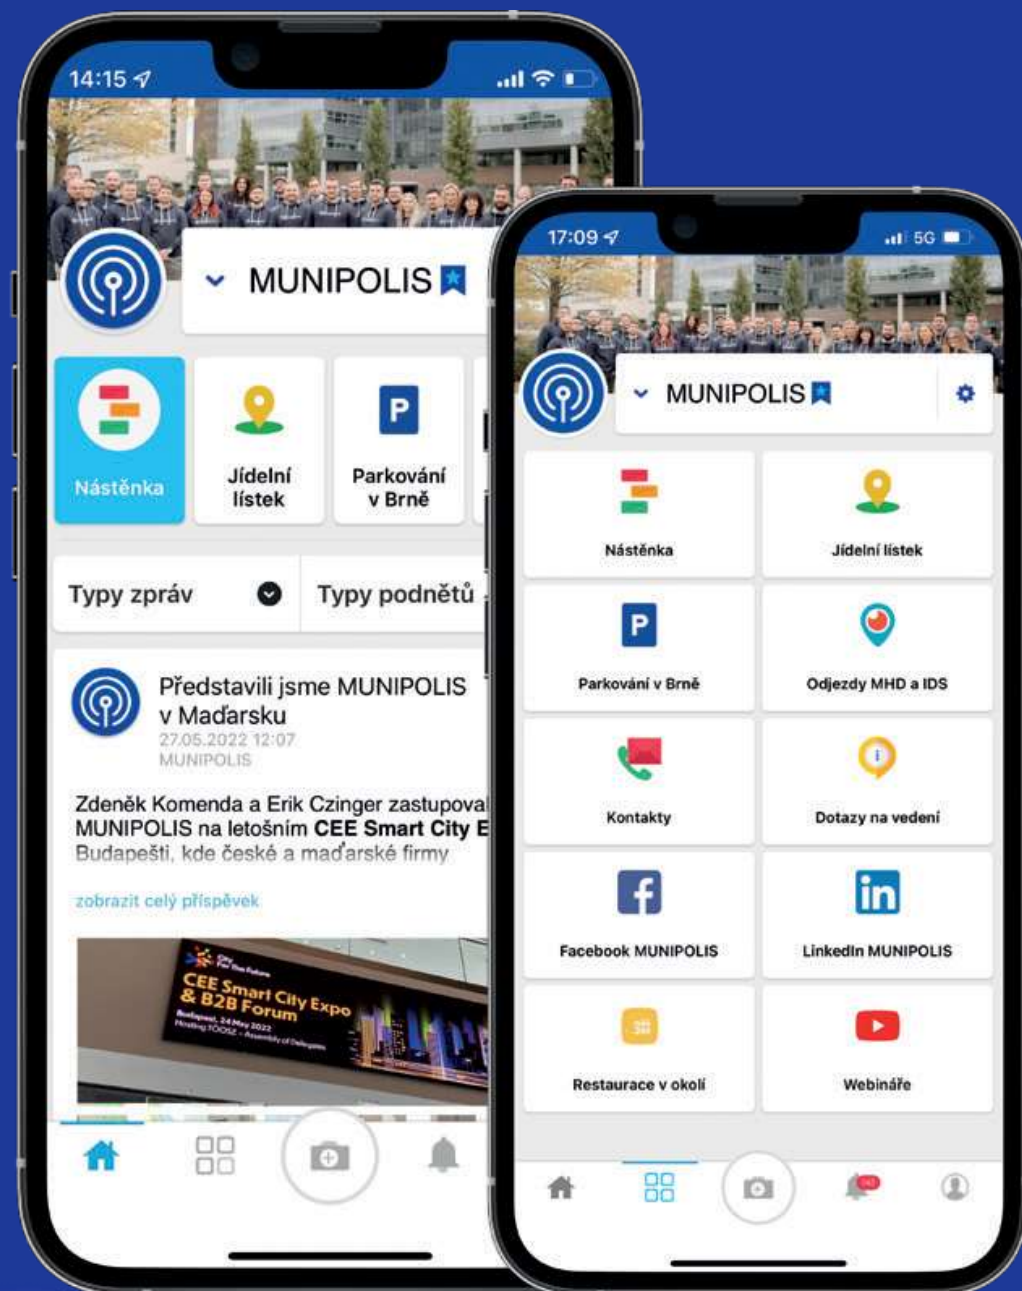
14:15

MUNIPOLIS

Nástěnka

Jídelní lístek

Parkování v Brně

Typy zpráv

Typy podnětů

Představili jsme MUNIPOLIS v Maďarsku
27.05.2022 12:07
MUNIPOLIS

Zdeněk Komenda a Erik Czinger zastupoval MUNIPOLIS na letošním **CEE Smart City E** Budapešti, kde české a maďarské firmy

zobrazit celý příspěvek

City For The Future
CEE Smart City Expo & B2B Forum
Budapest, 24 May 2022
Hosting TÖOSZ – Assembly of Delegates

17:09

5G

MUNIPOLIS

Nástěnka

Jídelní lístek

Parkování v Brně

Odjezdy MHD a IDS

Kontakty

Dotazy na vedení

Facebook MUNIPOLIS

LinkedIn MUNIPOLIS

Restaurace v okolí

Webináře